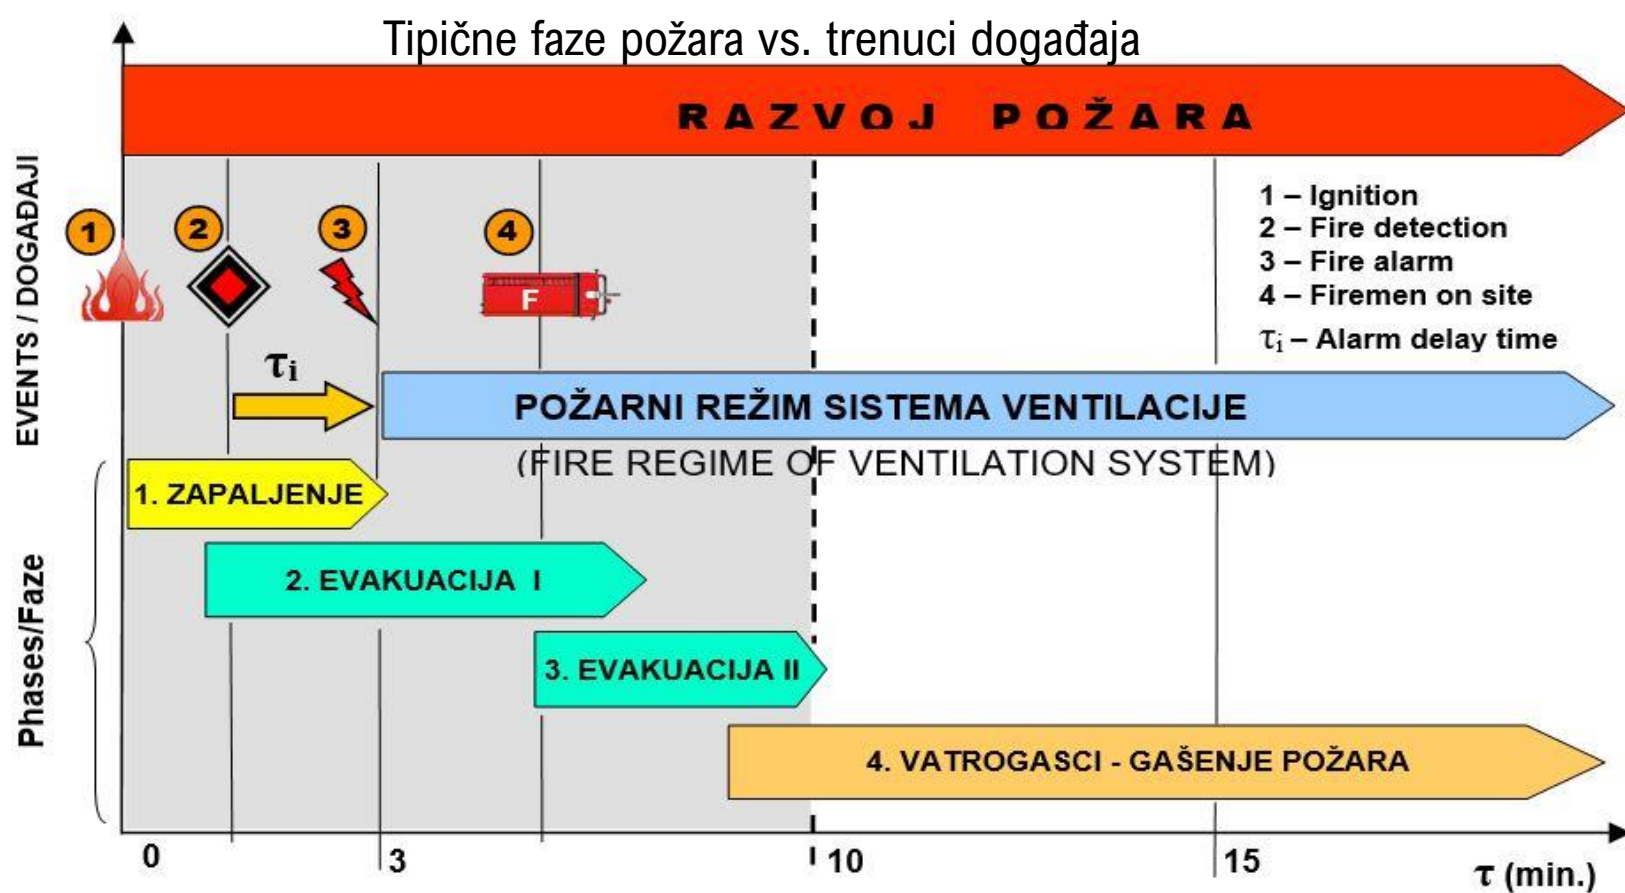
Tipične faze požara vs. trenuci događaja

RAZVOJ POŽARA

EVENTS / DOGAĐAJI

1 2 3 4

F

1 – Ignition
2 – Fire detection
3 – Fire alarm
4 – Firemen on site
$\tau_i$ – Alarm delay time

$\tau_i$

POŽARNI REŽIM SISTEMA VENTILACIJE
(FIRE REGIME OF VENTILATION SYSTEM)

Phases/Faze

1. ZAPALJENJE

2. EVAKUACIJA I

3. EVAKUACIJA II

4. VATROGASCI - GAŠENJE POŽARA

0 3 10 15 $\tau$ (min.)